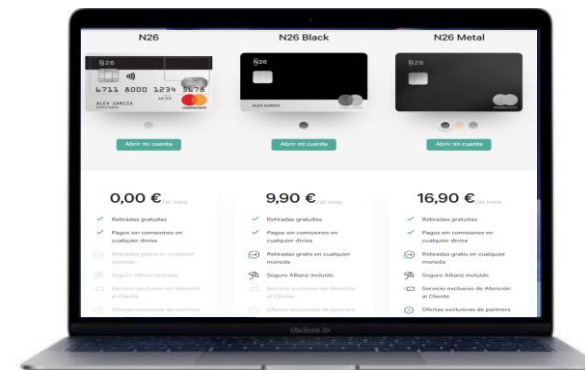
N26

N26 Black

N26 Metal

N26
6711 8000 1234 5678
ALEX GARCIA

N26
ALEX GARCIA

N26

Abrir mi cuenta

Abrir mi cuenta

Abrir mi cuenta

0,00 € /al mes
Retiradas gratuitas
Pagos sin comisiones en cualquier divisa
Retiradas gratis en cualquier moneda
Seguro Allianz incluido
Servicio exclusivo de Atención al Cliente
Ofertas exclusivas de partners

9,90 € /al mes
Retiradas gratuitas
Pagos sin comisiones en cualquier divisa
Retiradas gratis en cualquier moneda
Seguro Allianz incluido
Servicio exclusivo de Atención al Cliente
Ofertas exclusivas de partners

16,90 € /al mes
Retiradas gratuitas
Pagos sin comisiones en cualquier divisa
Retiradas gratis en cualquier moneda
Seguro Allianz incluido
Servicio exclusivo de Atención al Cliente
Ofertas exclusivas de partners

MacBook Air